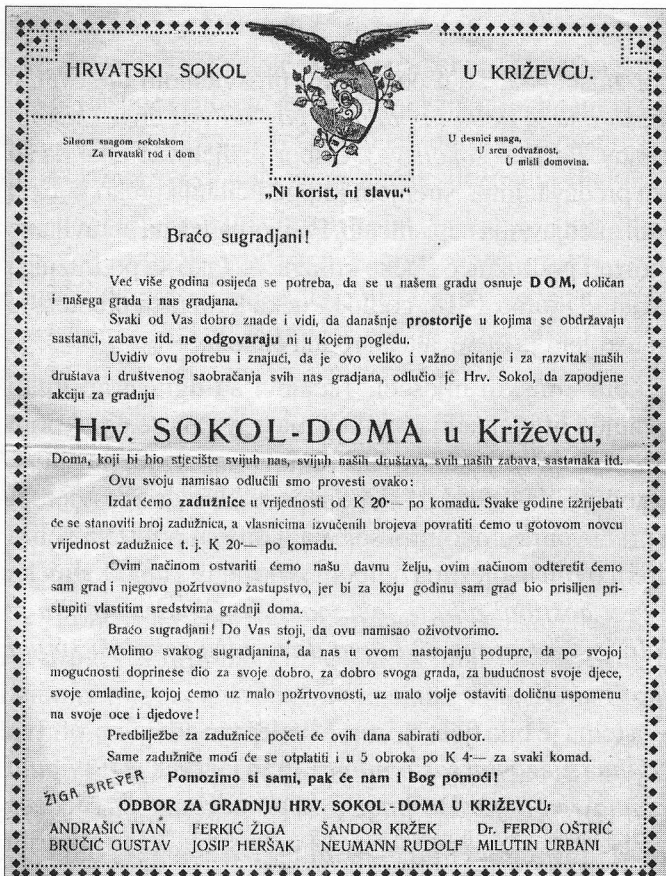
HRVATSKI SOKOL U KRIŽEVCU.

Silnom snagom sokolskom
Za hrvatski rod i dom

U desnici snaga,
U srcu odvažnost,
U misli domovina.

„Ni korist, ni slavu."

Braćo sugradjani!

Već više godina osjeća se potreba, da se u našem gradu osnuje **DOM**, doličan i našega grada i nas gradjana.

Svaki od Vas dobro znade i vidi, da današnje **prostorije** u kojima se obdržavaju sastanci, zabave itd. **ne odgovaraju** ni u kojem pogledu.

Uvidiv ovu potrebu i znajući, da je ovo veliko i važno pitanje i za razvitak naših društava i društvenog saobraćanja svih nas gradjana, odlučio je Hrv. Sokol, da zapodjene akciju za gradnju

Hrv. SOKOL-DOMA u Križevcu,

Doma, koji bi bio stjecište svijuh nas, svijuh naših društava, svih naših zabava, sastanaka itd.

Ovu svoju namisao odlučili smo provesti ovako:

Izdat ćemo **zadužnice** u vrijednosti od K 20·— po komadu. Svake godine izžrijebati će se stanoviti broj zadužnica, a vlasnicima izvučenih brojeva povratiti ćemo u gotovom novcu vrijednost zadužnice t. j. K 20·— po komadu.

Ovim načinom ostvariti ćemo našu davnu želju, ovim načinom odteretit ćemo sam grad i njegovo požrtvovno zastupstvo, jer bi za koju godinu sam grad bio prisiljen pristupiti vlastitim sredstvima gradnji doma.

Braćo sugradjani! Do Vas stoji, da ovu namisao oživotvorimo.

Molimo svaku sugradjanina, da nas u ovom nastojanju podupre, da po svojoj mogućnosti doprinese dio za svoje dobro, za dobro svoga grada, za budućnost svoje djece, svoje omladine, kojoj ćemo uz malo požrtvovnosti, uz malo volje ostaviti doličnu uspomenu na svoje oce i djedove!

Predbilježbe za zadužnice početi će ovih dana sabirati odbor.

Same zadužnice moći će se otplatiti i u 5 obroka po K 4·— za svaki komad.

ŽIGA BREYER

Pomozimo si sami, pak će nam i Bog pomoći!

ODBOR ZA GRADNJU HRV. SOKOL - DOMA U KRIŽEVCU:

ANDRAŠIĆ IVAN FERKIĆ ŽIGA ŠANDOR KRŽEK Dr. FERDO OŠTRIĆ
BRUČIĆ GUSTAV JOSIP HERŠAK NEUMANN RUDOLF MILUTIN URBANI